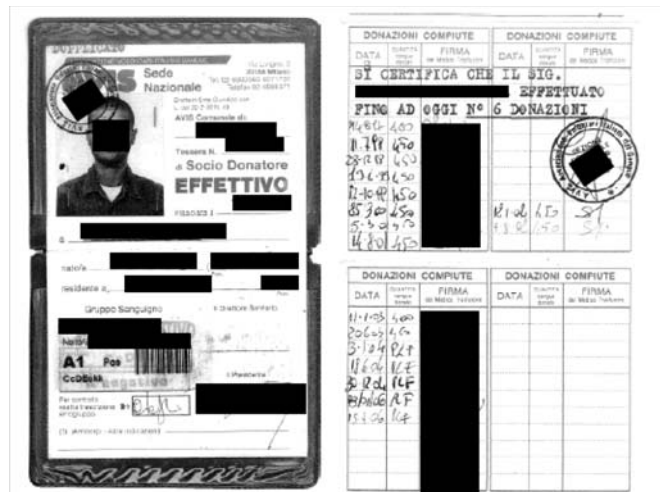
DUPLICATO

AVIS Sede Nazionale

Via Livigno, 3
20158 Milano
Tel. 02 6882560
Telefax 02 6888371

AVIS Comunale di:

Tessera N.

di Socio Donatore

EFFETTIVO

Rilasciata il

a

nato/a

residente a

Gruppo Sanguigno

Fattore Rh

A1 Pos

CcDEkk

negativo

Per controllo esatta trascrizione Gr. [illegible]

Il Presidente

(in allergie - altre indicazioni)

| DONAZIONI COMPIUTE | | | DONAZIONI COMPIUTE | | |
|---|---|---|---|---|---|
| DATA | QUANTITÀ | FIRMA del Medico Trasfus. | DATA | QUANTITÀ | FIRMA del Medico Trasfus. |

SI CERTIFICA CHE IL SIG. EFFETTUATO FINO AD OGGI N° 6 DONAZIONI

| DATA | QUANTITÀ | FIRMA | DATA | QUANTITÀ | FIRMA |
|---|---|---|---|---|---|
| 14.8.2 | 400 | | | | |
| 11.7.88 | 450 | | | | |
| 22.12.88 | 450 | | | | |
| 19.6.89 | 450 | | | | |
| 21.12.89 | 450 | | | | |
| 25.3.90 | 450 | | | | |
| 5.3.90 | 450 | | 18.12.01 | 450 | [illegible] |
| 14.8.01 | 450 | | +8.6.02 | 450 | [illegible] |

| DONAZIONI COMPIUTE | | | DONAZIONI COMPIUTE | | |
|---|---|---|---|---|---|
| DATA | QUANTITÀ | FIRMA del Medico Trasfus. | DATA | QUANTITÀ | FIRMA del Medico Trasfus. |
| 11.1.03 | 400 | | | | |
| 20.6.03 | 450 | | | | |
| 3.1.04 | PLT | | | | |
| 8.6.04 | PLT | | | | |
| 30.12.04 | PLF | | | | |
| 18.06.06 | PLF | | | | |
| 15.7.06 | PLT | | | | |